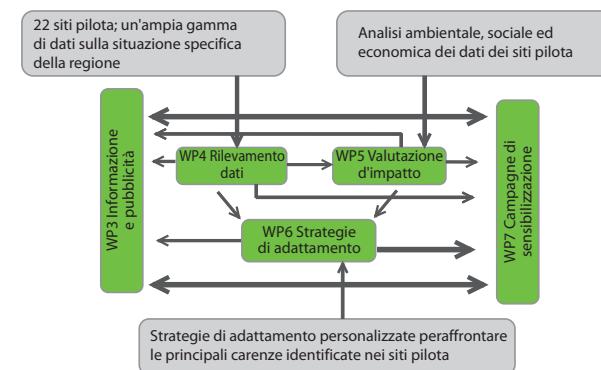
22 siti pilota; un'ampia gamma di dati sulla situazione specifica della regione

Analisi ambientale, sociale ed economica dei dati dei siti pilota

WP3 Informazione e pubblicità

WP4 Rilevamento dati

WP5 Valutazione d'impatto

WP7 Campagne di sensibilizzazione

WP6 Strategie di adattamento

Strategie di adattamento personalizzate peraffrontare le principali carenze identificate nei siti pilota